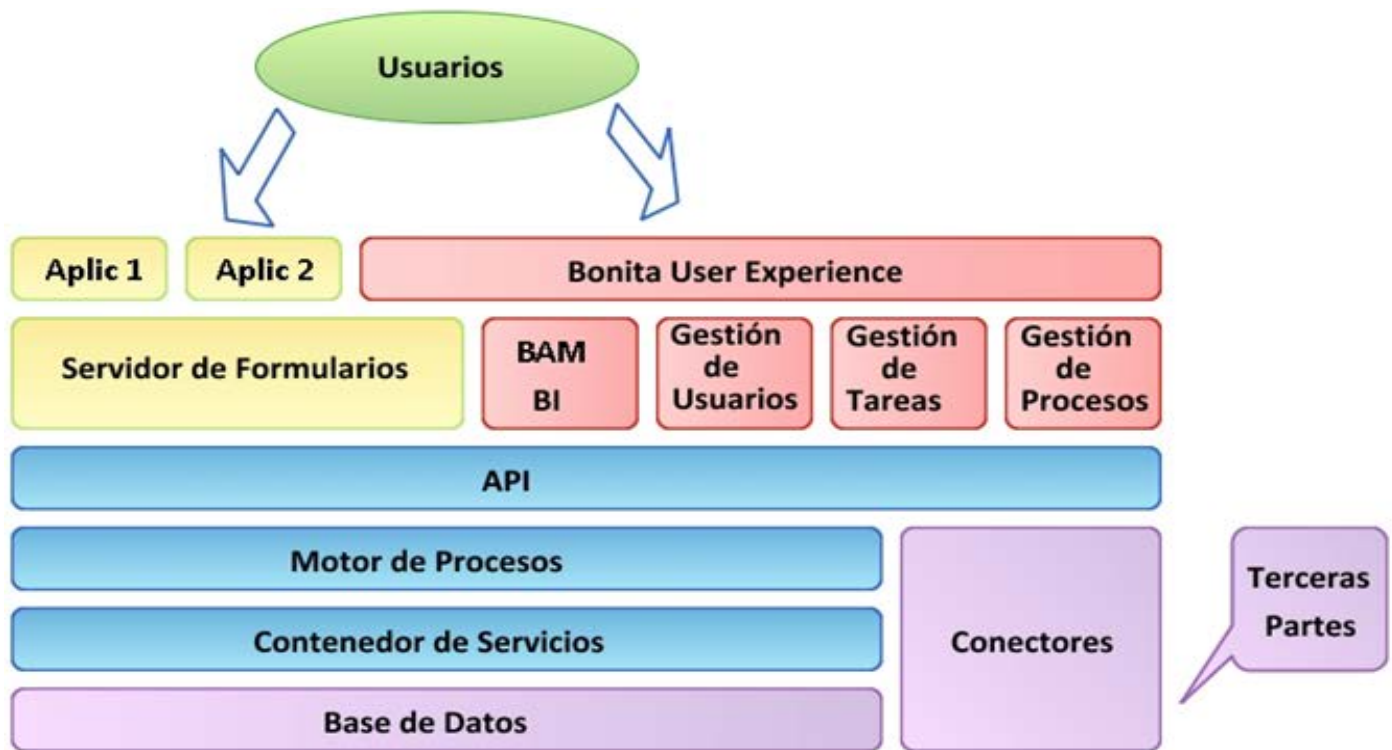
Usuarios

Aplic 1

Aplic 2

Bonita User Experience

Servidor de Formularios

BAM
BI

Gestión de Usuarios

Gestión de Tareas

Gestión de Procesos

API

Motor de Procesos

Contenedor de Servicios

Base de Datos

Conectores

Terceras Partes